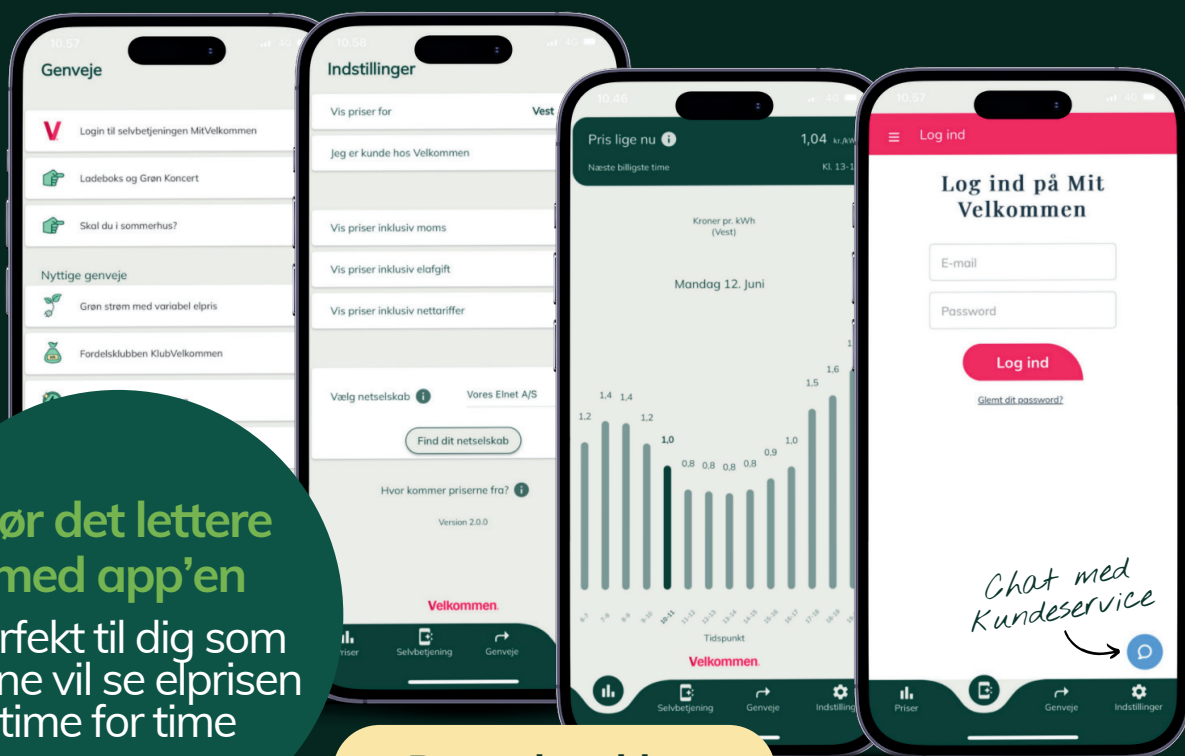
10.57

Genveje

Login til selvbetjeningen MitVelkommen

Ladeboks og Grøn Koncert

Skal du i sommerhus?

Nyttige genveje

Grøn strøm med variabel elpris

Fordelsklubben KlubVelkommen

10.58

Indstillinger

Vis priser for Vest

Jeg er kunde hos Velkommen

Vis priser inklusiv moms

Vis priser inklusiv elafgift

Vis priser inklusiv nettariffer

Vælg netselskab Vores Elnet A/S

Find dit netselskab

Hvor kommer priserne fra?

Version 2.0.0

Velkommen.

Priser Selvbetjening Genveje

10.46

Pris lige nu 1,04 kr./kWh

Næste billigste time Kl. 13-1

Kroner pr. kWh (Vest)

Mandag 12. Juni

1,2 1,4 1,4 1,2 1,0 0,8 0,8 0,8 0,8 0,9 1,0 1,5 1,6

Tidspunkt

Velkommen.

Selvbetjening Genveje Indstillinger

10.57

Log ind

Log ind på Mit Velkommen

E-mail

Password

Log ind

Glemt dit password?

Chat med Kundeservice

Priser Genveje Indstillinger

ør det lettere med app'en

rfekt til dig som ne vil se elprisen time for time